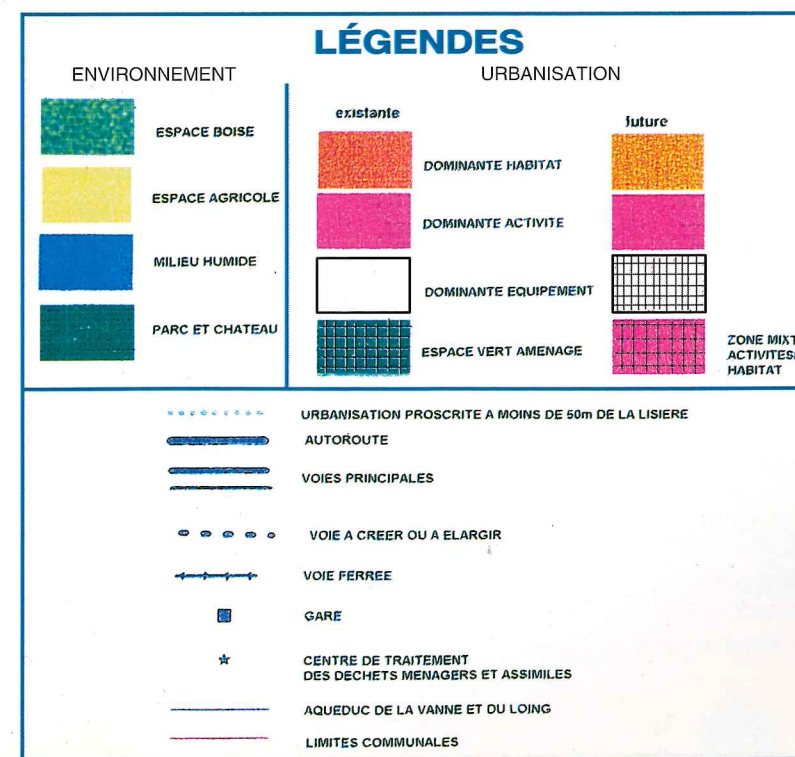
LÉGENDES

ENVIRONNEMENT

ESPACE BOISE

ESPACE AGRICOLE

MILIEU HUMIDE

PARC ET CHATEAU

URBANISATION

existante

future

DOMINANTE HABITAT

DOMINANTE ACTIVITE

DOMINANTE EQUIPEMENT

ESPACE VERT AMENAGE

ZONE MIXT ACTIVITES HABITAT

URBANISATION PROSCRITE A MOINS DE 50m DE LA LISIERE

AUTOROUTE

VOIES PRINCIPALES

VOIE A CREER OU A ELARGIR

VOIE FERREE

GARE

CENTRE DE TRAITEMENT DES DECHETS MENAGERS ET ASSIMILES

AQUEDUC DE LA VANNE ET DU LOING

LIMITES COMMUNALES